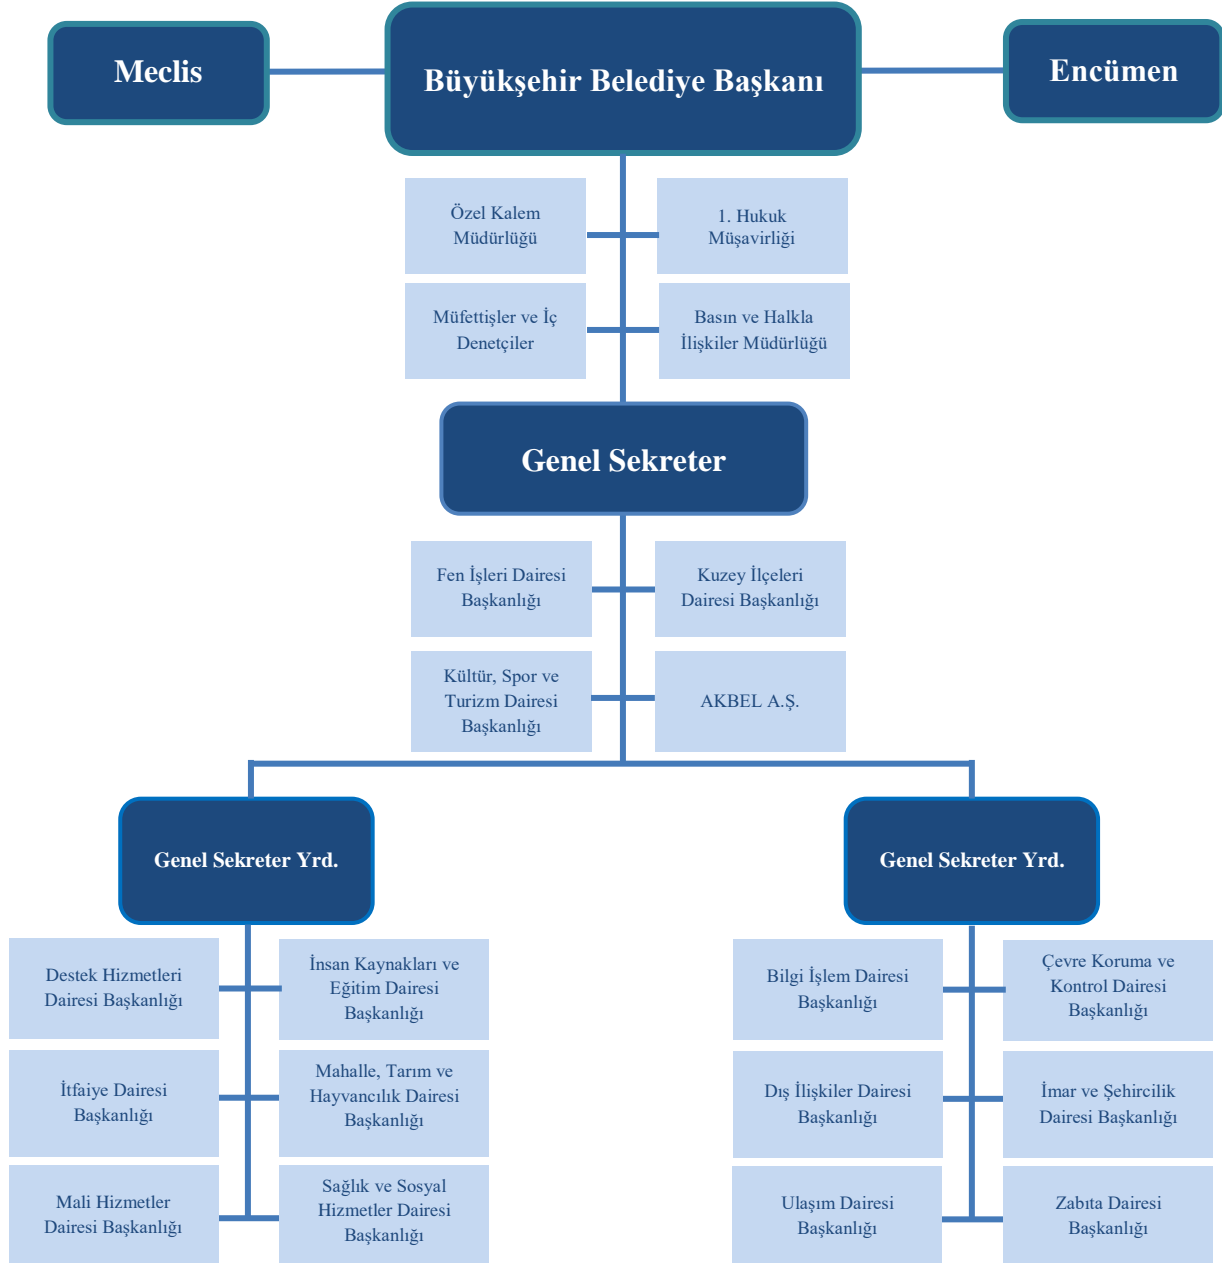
Meclis

Büyükşehir Belediye Başkanı

Encümen

Özel Kalem Müdürlüğü

1. Hukuk Müşavirliği

Müfettişler ve İç Denetçiler

Basın ve Halkla İlişkiler Müdürlüğü

Genel Sekreter

Fen İşleri Dairesi Başkanlığı

Kuzey İlçeleri Dairesi Başkanlığı

Kültür, Spor ve Turizm Dairesi Başkanlığı

AKBEL A.Ş.

Genel Sekreter Yrd.

Genel Sekreter Yrd.

Destek Hizmetleri Dairesi Başkanlığı

İnsan Kaynakları ve Eğitim Dairesi Başkanlığı

İtfaiye Dairesi Başkanlığı

Mahalle, Tarım ve Hayvancılık Dairesi Başkanlığı

Mali Hizmetler Dairesi Başkanlığı

Sağlık ve Sosyal Hizmetler Dairesi Başkanlığı

Bilgi İşlem Dairesi Başkanlığı

Çevre Koruma ve Kontrol Dairesi Başkanlığı

Dış İlişkiler Dairesi Başkanlığı

İmar ve Şehircilik Dairesi Başkanlığı

Ulaşım Dairesi Başkanlığı

Zabıta Dairesi Başkanlığı